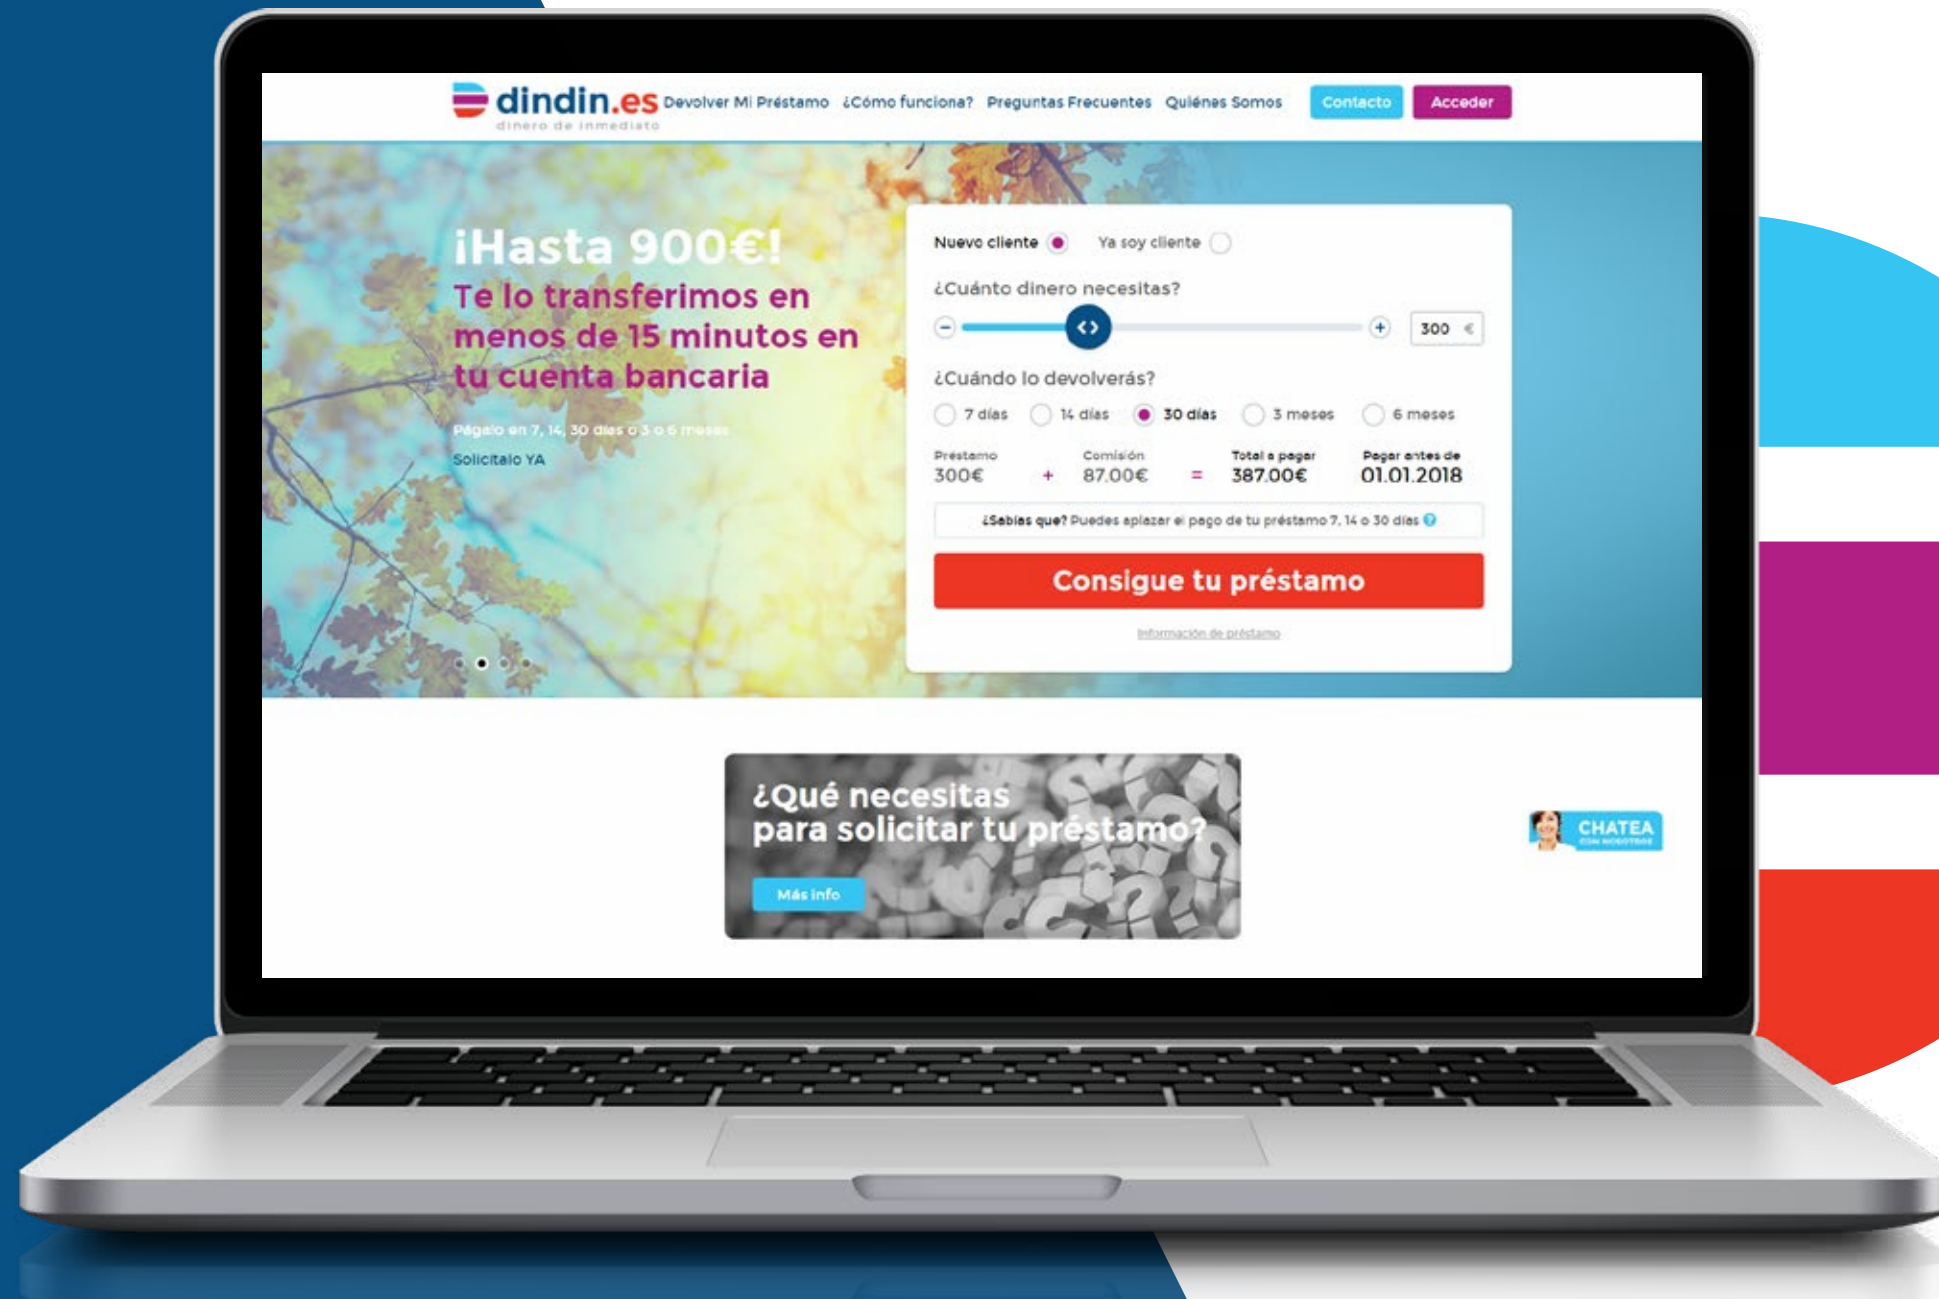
dindin.es
dinero de inmediato

Devolver Mi Préstamo ¿Cómo funciona? Preguntas Frecuentes Quiénes Somos Contacto Acceder

¡Hasta 900€!
Te lo transferimos en menos de 15 minutos en tu cuenta bancaria

Págalo en 7, 14, 30 días o 3 o 6 meses

Solicítalo YA

Nuevo cliente Ya soy cliente

¿Cuánto dinero necesitas?

300 €

¿Cuándo lo devolverás?

7 días 14 días 30 días 3 meses 6 meses

| Préstamo | | Comisión | | Total a pagar | Pagar antes de |
|---|---|---|---|---|---|
| 300€ | + | 87.00€ | = | 387.00€ | 01.01.2018 |

¿Sabías que? Puedes aplazar el pago de tu préstamo 7, 14 o 30 días

Consigue tu préstamo

Información de préstamo

¿Qué necesitas para solicitar tu préstamo?

Más info

CHATEA
CON NOSOTROS